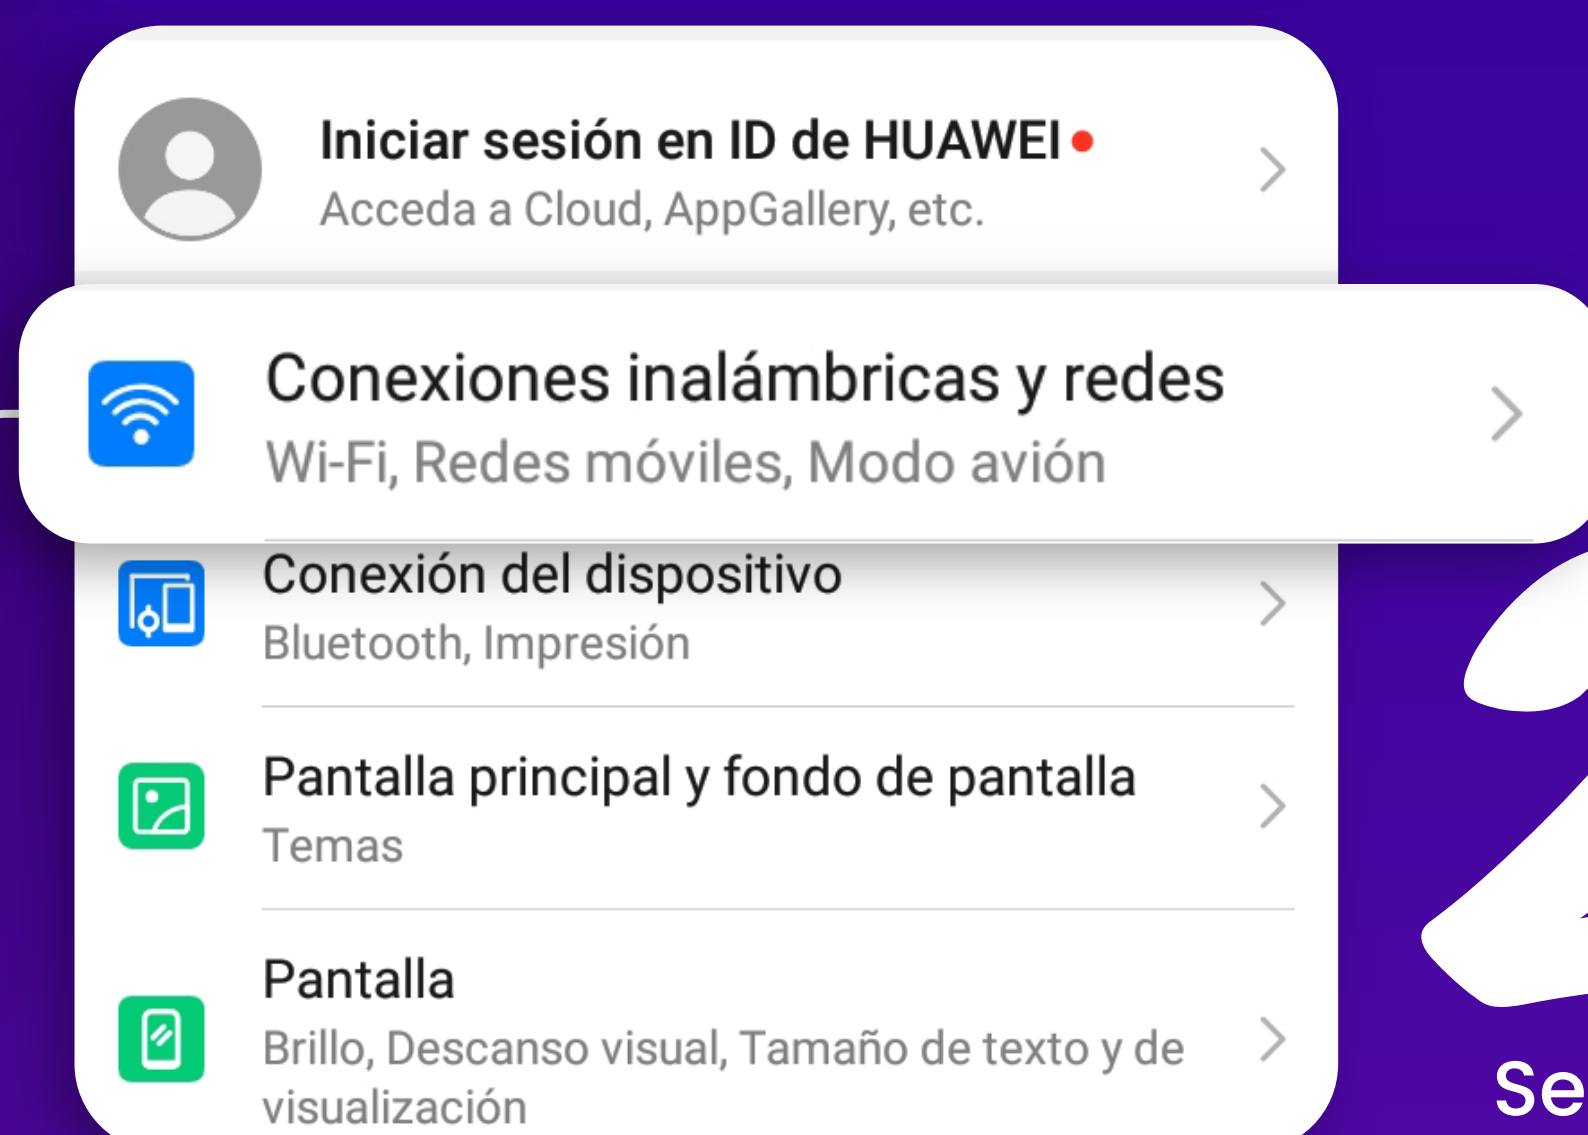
Iniciar sesión en ID de HUAWEI
Acceda a Cloud, AppGallery, etc.

Conexiones inalámbricas y redes
Wi-Fi, Redes móviles, Modo avión

Conexión del dispositivo
Bluetooth, Impresión

Pantalla principal y fondo de pantalla
Temas

Pantalla
Brillo, Descanso visual, Tamaño de texto y de visualización

Se